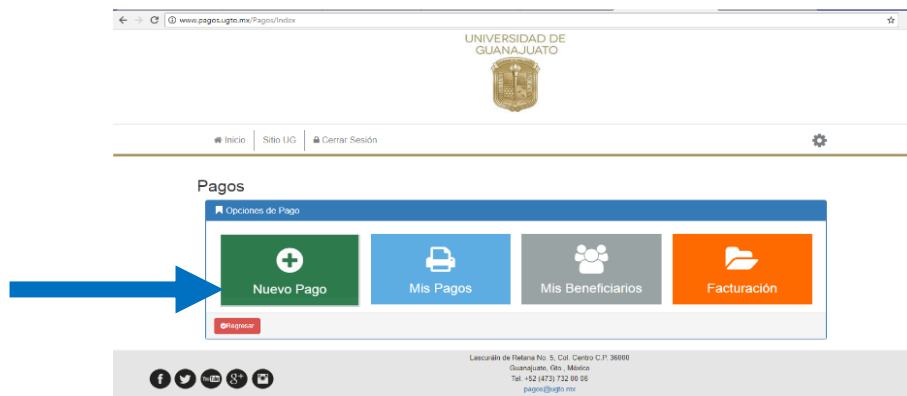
www.pagos.ugto.mx/Pagos/Index

UNIVERSIDAD DE GUANAJUATO

Inicio | Sitio UG | Cerrar Sesión

Pagos

Opciones de Pago

Nuevo Pago

Mis Pagos

Mis Beneficiarios

Facturación

Regresar

Lascuráin de Retana No. 5, Col. Centro C.P. 36000
Guanajuato, Gto., México
Tel. +52 (473) 732 00 06
pagos@ugto.mx